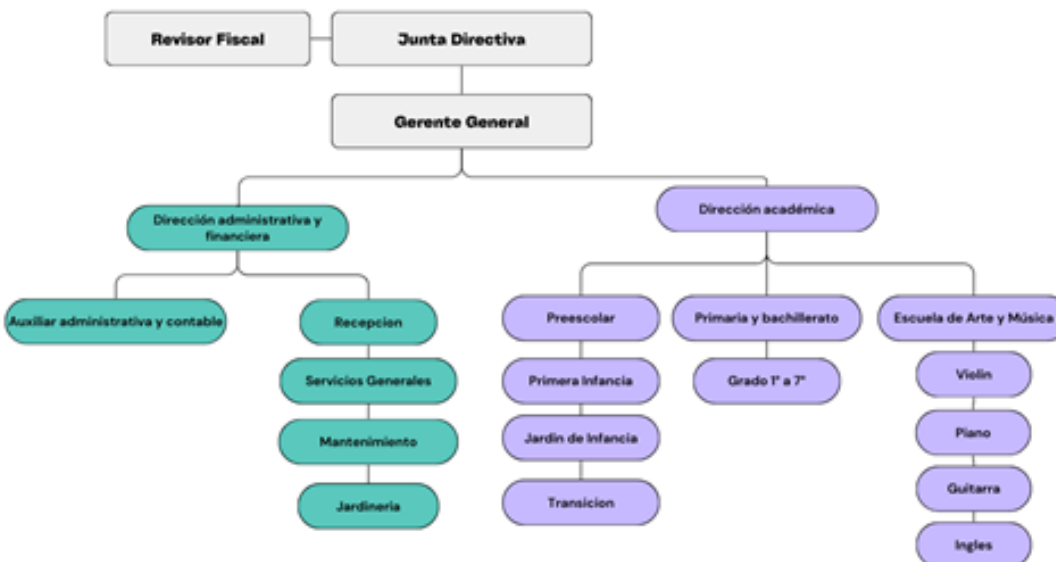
Revisor Fiscal

Junta Directiva

Gerente General

Dirección administrativa y financiera

Dirección académica

Auxiliar administrativa y contable

Recepcion

Servicios Generales

Mantenimiento

Jardineria

Preescolar

Primera Infancia

Jardin de Infancia

Transicion

Primaria y bachillerato

Grado 1° a 7°

Escuela de Arte y Música

Violin

Piano

Guitarra

Ingles